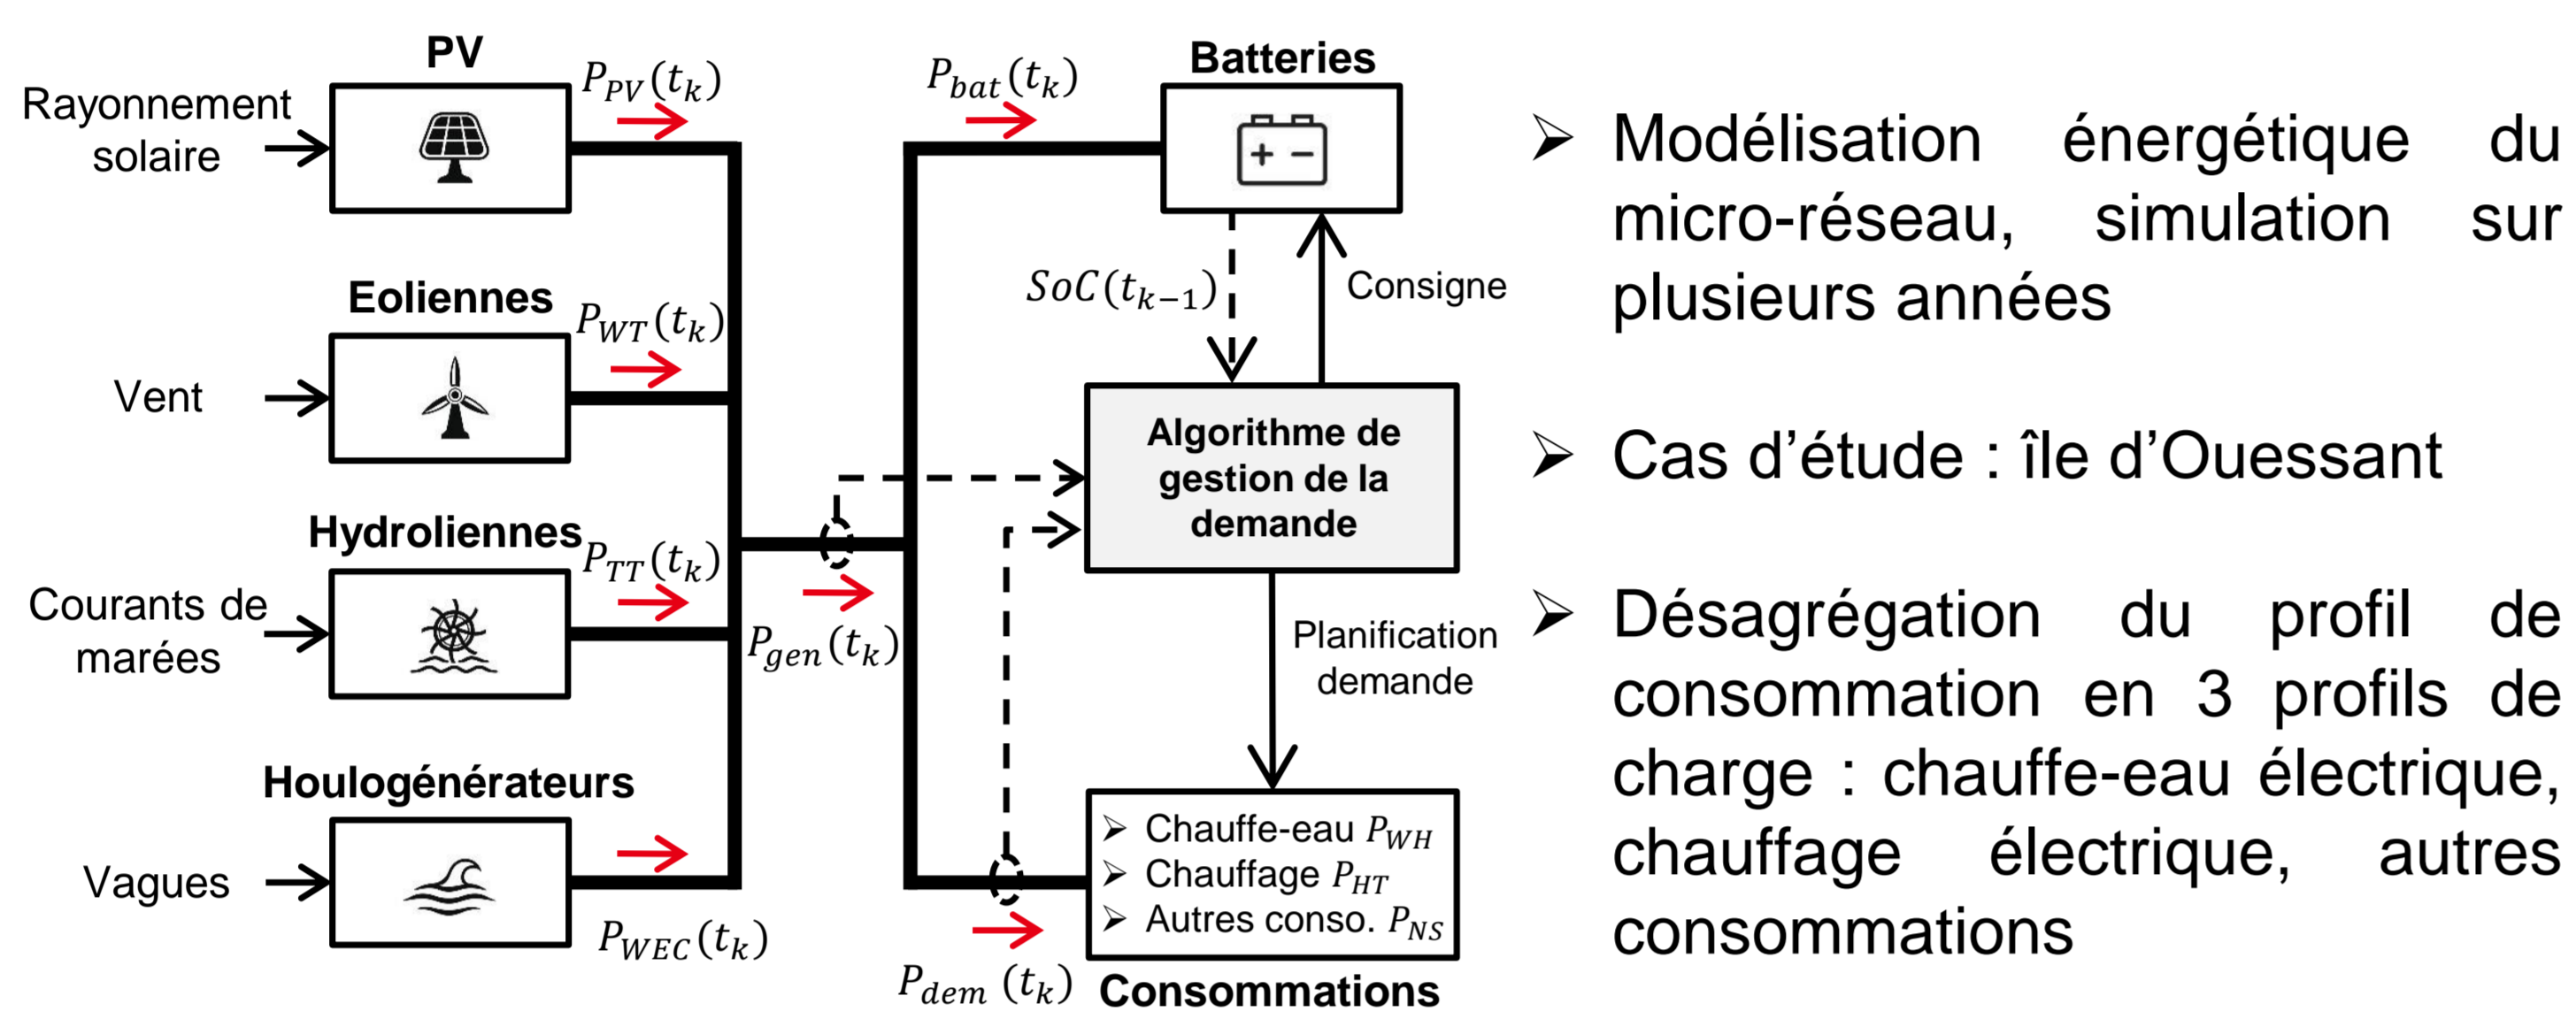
PV

Rayonnement solaire

$P_{PV}(t_k)$

Eoliennes

Vent

$P_{WT}(t_k)$

Hydroliennes

Courants de marées

$P_{TT}(t_k)$

Houlogénérateurs

Vagues

$P_{WEC}(t_k)$

$P_{gen}(t_k)$

$P_{bat}(t_k)$

Batteries

$SoC(t_{k-1})$

Consigne

Algorithme de gestion de la demande

Planification demande

➢ Chauffe-eau $P_{WH}$
➢ Chauffage $P_{HT}$
➢ Autres conso. $P_{NS}$

$P_{dem}(t_k)$

Consommations

➢ Modélisation énergétique du micro-réseau, simulation sur plusieurs années

➢ Cas d’étude : île d’Ouessant

➢ Désagrégation du profil de consommation en 3 profils de charge : chauffe-eau électrique, chauffage électrique, autres consommations